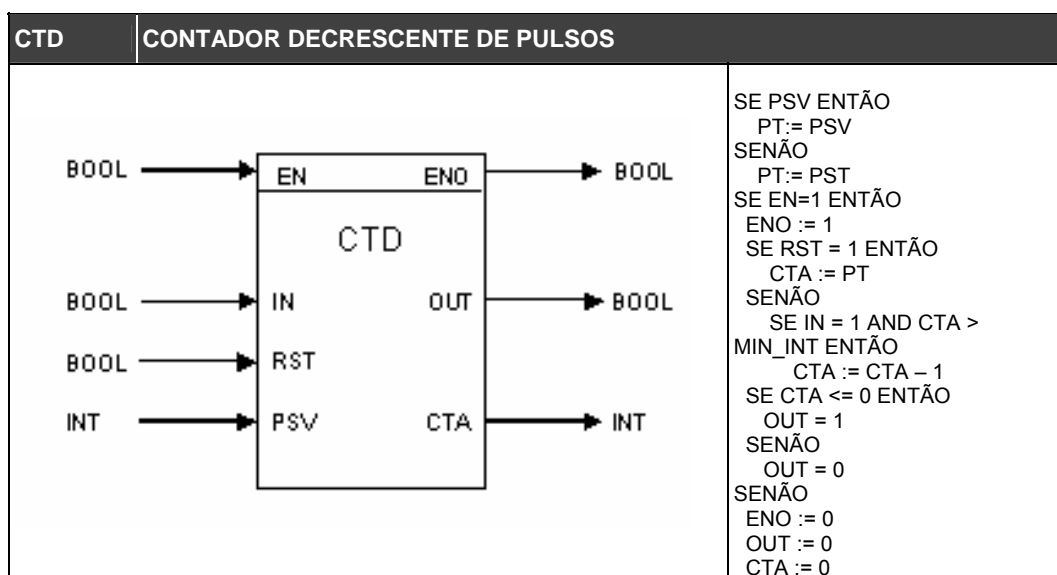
| CTD | CONTADOR DECRESCENTE DE PULSOS |
|---|---|

BOOL → EN ENO → BOOL

CTD

BOOL → IN OUT → BOOL

BOOL → RST

INT → PSV CTA → INT

SE PSV ENTÃO
PT:= PSV
SENÃO
PT:= PST
SE EN=1 ENTÃO
ENO := 1
SE RST = 1 ENTÃO
CTA := PT
SENÃO
SE IN = 1 AND CTA > MIN_INT ENTÃO
CTA := CTA – 1
SE CTA <= 0 ENTÃO
OUT = 1
SENÃO
OUT = 0
SENÃO
ENO := 0
OUT := 0
CTA := 0